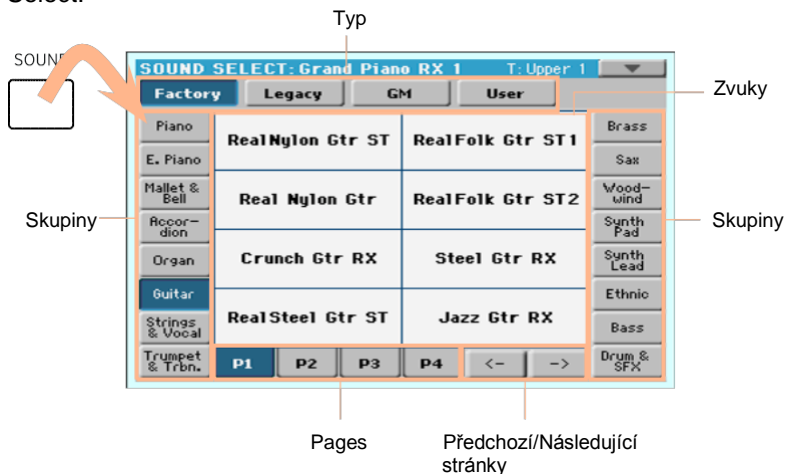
Select.

Typ

SOUND

SOUND SELECT: Grand Piano RX 1 T: Upper 1

Factory Legacy GM User

Zvuky

Skupiny

Skupiny

Piano
E. Piano
Mallet & Bell
Accordion
Organ
Guitar
Strings & Vocal
Trumpet & Trbn.

| RealNylon Gtr ST | RealFolk Gtr ST1 |
|---|---|
| Real Nylon Gtr | RealFolk Gtr ST2 |
| Crunch Gtr RX | Steel Gtr RX |
| RealSteel Gtr ST | Jazz Gtr RX |

Brass
Sax
Woodwind
Synth Pad
Synth Lead
Ethnic
Bass
Drum & SFX

P1 P2 P3 P4 <- ->

Pages

Předchozí/Následující stránky